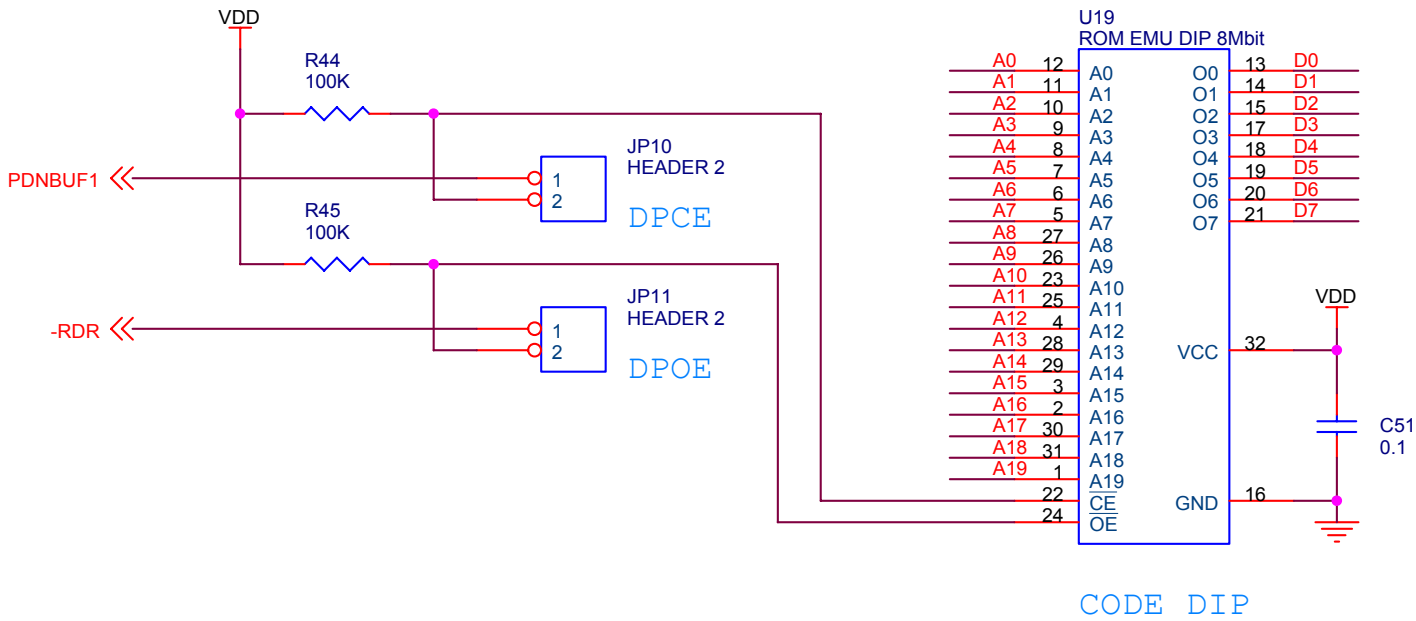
VDD

R44
100K

JP10
HEADER 2

PDNBUF1

1
2

DPCE

R45
100K

JP11
HEADER 2

-RDR

1
2

DPOE

U19
ROM EMU DIP 8Mbit

A0 12 A0
A1 11 A1
A2 10 A2
A3 9 A3
A4 8 A4
A5 7 A5
A6 6 A6
A7 5 A7
A8 27 A8
A9 26 A9
A10 23 A10
A11 25 A11
A12 4 A12
A13 28 A13
A14 29 A14
A15 3 A15
A16 2 A16
A17 30 A17
A18 31 A18
A19 1 A19
22 $\overline{CE}$
24 $\overline{OE}$

O0 13 D0
O1 14 D1
O2 15 D2
O3 17 D3
O4 18 D4
O5 19 D5
O6 20 D6
O7 21 D7

VDD
VCC 32
C51
0.1
GND 16

CODE DIP